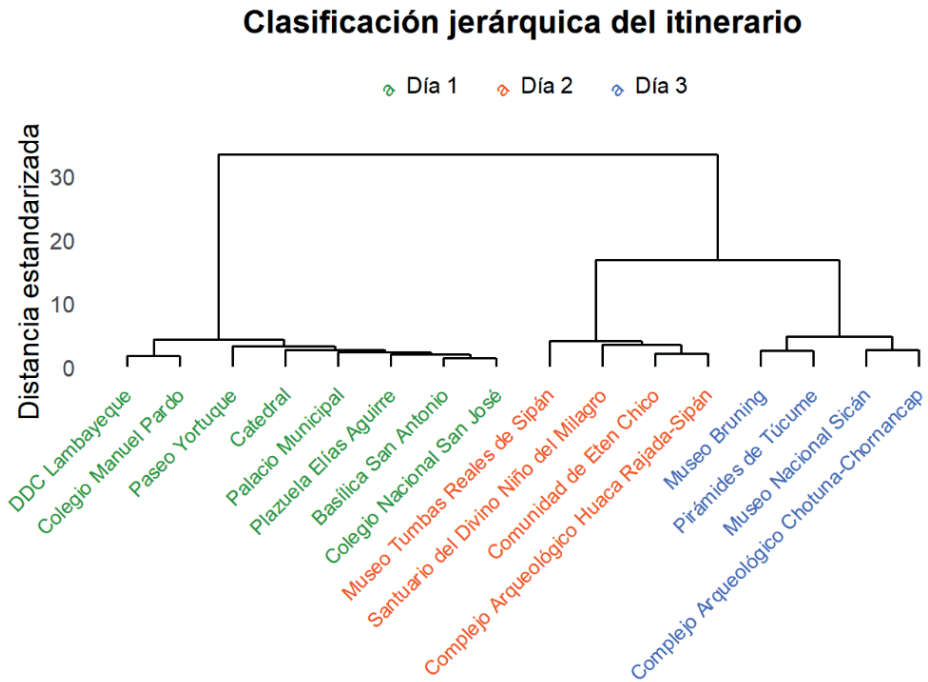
Clasificación jerárquica del itinerario

a Día 1 a Día 2 a Día 3

Distancia estandarizada

30
20
10
0

DDC Lambayeque
Colegio Manuel Pardo
Paseo Yortuque
Catedral
Palacio Municipal
Plazuela Elías Aguirre
Basílica San Antonio
Colegio Nacional San José
Museo Tumbas Reales de Sipán
Santuario del Divino Niño del Milagro
Comunidad de Eten Chico
Complejo Arqueológico Huaca Rajada-Sipán
Museo Bruning
Pirámides de Túcume
Museo Nacional Sicán
Complejo Arqueológico Chotuna-Chornancap